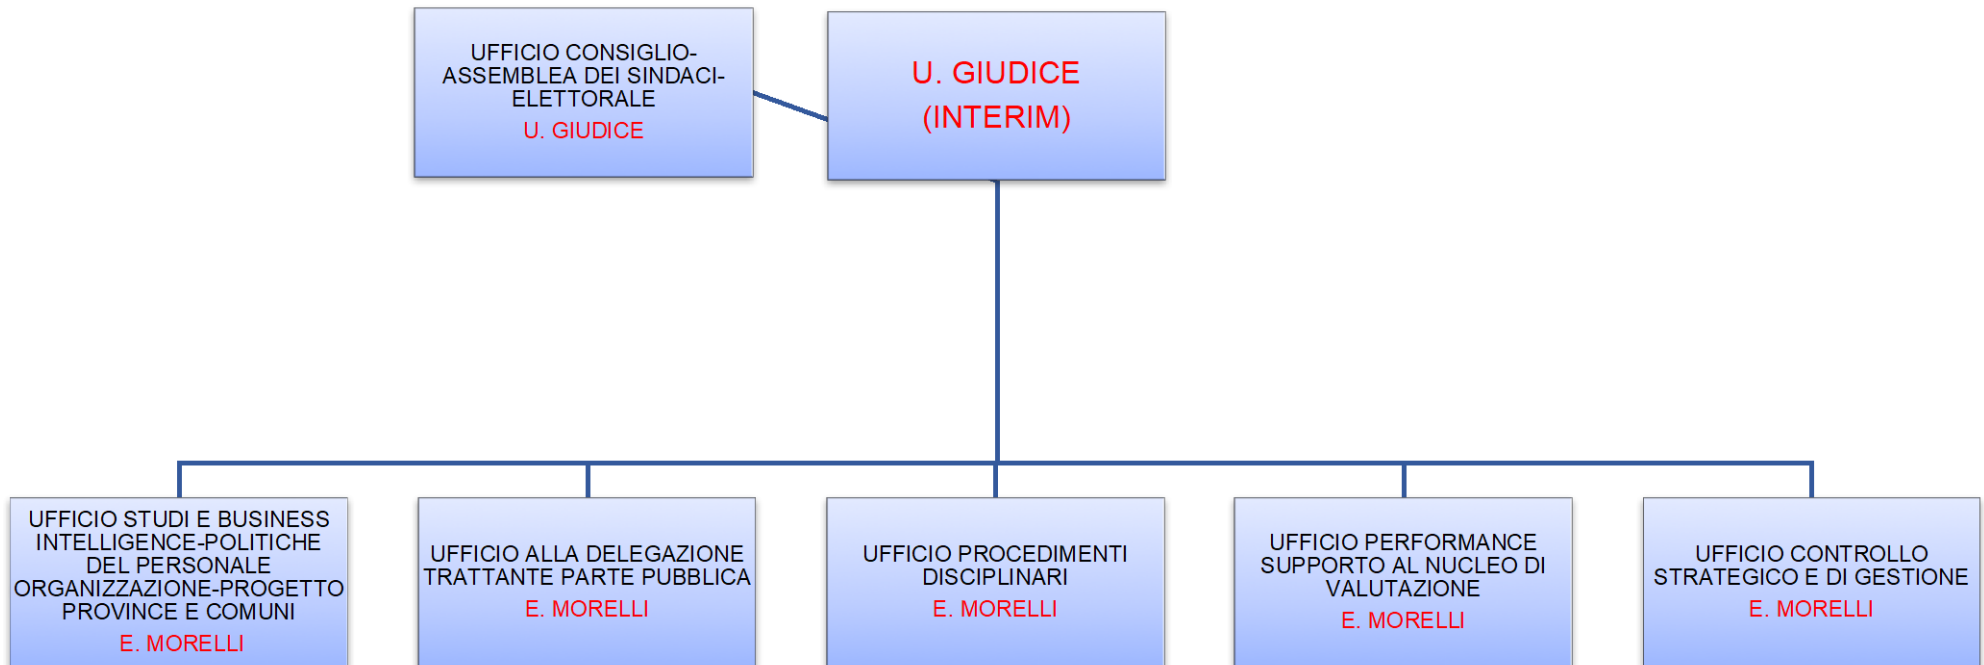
UFFICIO CONSIGLIO-ASSEMBLEA DEI SINDACI-ELETTORALE
U. GIUDICE

U. GIUDICE
(INTERIM)

UFFICIO STUDI E BUSINESS INTELLIGENCE-POLITICHE DEL PERSONALE ORGANIZZAZIONE-PROGETTO PROVINCE E COMUNI
E. MORELLI

UFFICIO ALLA DELEGAZIONE TRATTANTE PARTE PUBBLICA
E. MORELLI

UFFICIO PROCEDIMENTI DISCIPLINARI
E. MORELLI

UFFICIO PERFORMANCE SUPPORTO AL NUCLEO DI VALUTAZIONE
E. MORELLI

UFFICIO CONTROLLO STRATEGICO E DI GESTIONE
E. MORELLI